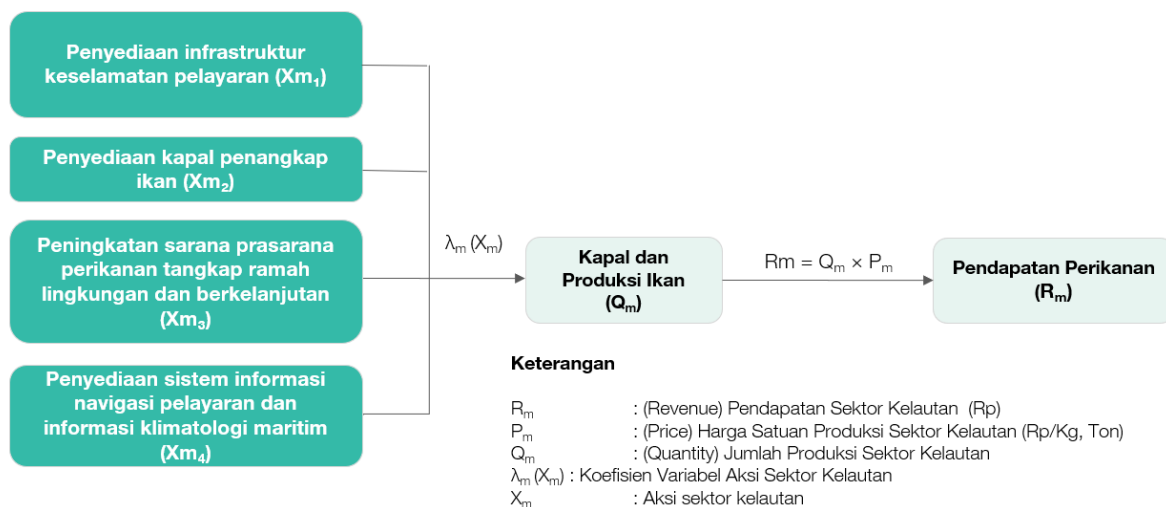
Penyediaan infrastruktur keselamatan pelayaran ($Xm_1$)

Penyediaan kapal penangkap ikan ($Xm_2$)

Peningkatan sarana prasarana perikanan tangkap ramah lingkungan dan berkelanjutan ($Xm_3$)

Penyediaan sistem informasi navigasi pelayaran dan informasi klimatologi maritim ($Xm_4$)

$\lambda_m (X_m)$

Kapal dan Produksi Ikan ($Q_m$)

$Rm = Q_m \times P_m$

Pendapatan Perikanan ($R_m$)

Keterangan

$R_m$ : (Revenue) Pendapatan Sektor Kelautan (Rp)
$P_m$ : (Price) Harga Satuan Produksi Sektor Kelautan (Rp/Kg, Ton)
$Q_m$ : (Quantity) Jumlah Produksi Sektor Kelautan
$\lambda_m (X_m)$ : Koefisien Variabel Aksi Sektor Kelautan
$X_m$ : Aksi sektor kelautan